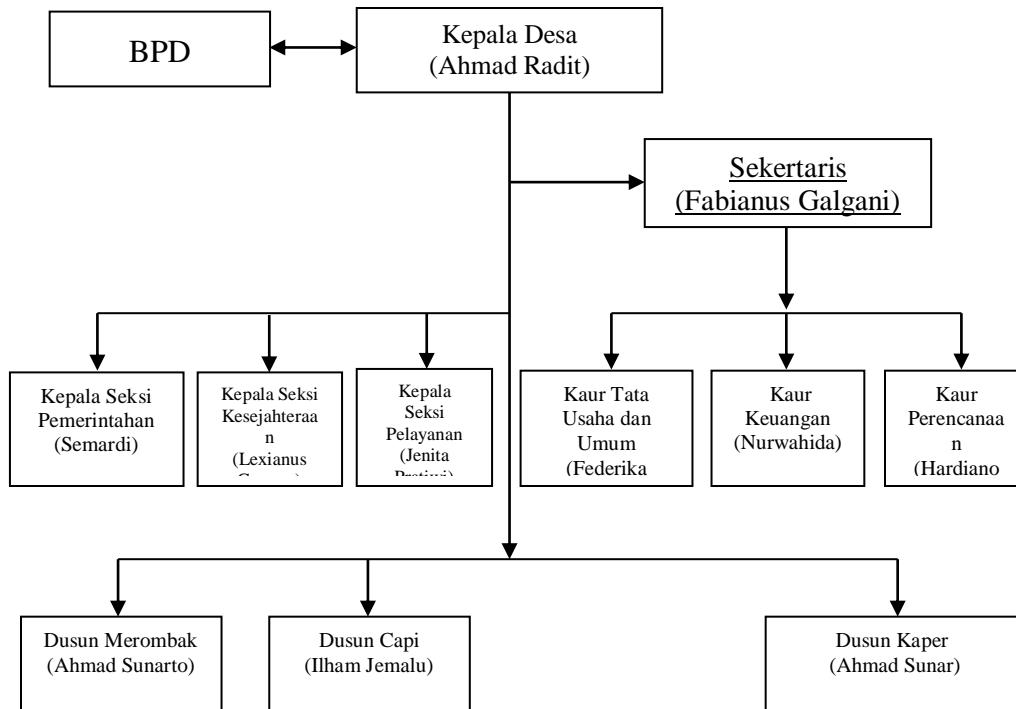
BPD

Kepala Desa
(Ahmad Radit)

Sekertaris
(Fabianus Galgani)

Kepala Seksi Pemerintahan
(Semardi)

Kepala Seksi Kesejahteraa n
(Lexianus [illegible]

Kepala Seksi Pelayanan
(Jenita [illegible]

Kaur Tata Usaha dan Umum
(Federika

Kaur Keuangan
(Nurwahida)

Kaur Perencanaa n
(Hardiano

Dusun Merombak
(Ahmad Sunarto)

Dusun Capi
(Ilham Jemalu)

Dusun Kaper
(Ahmad Sunar)